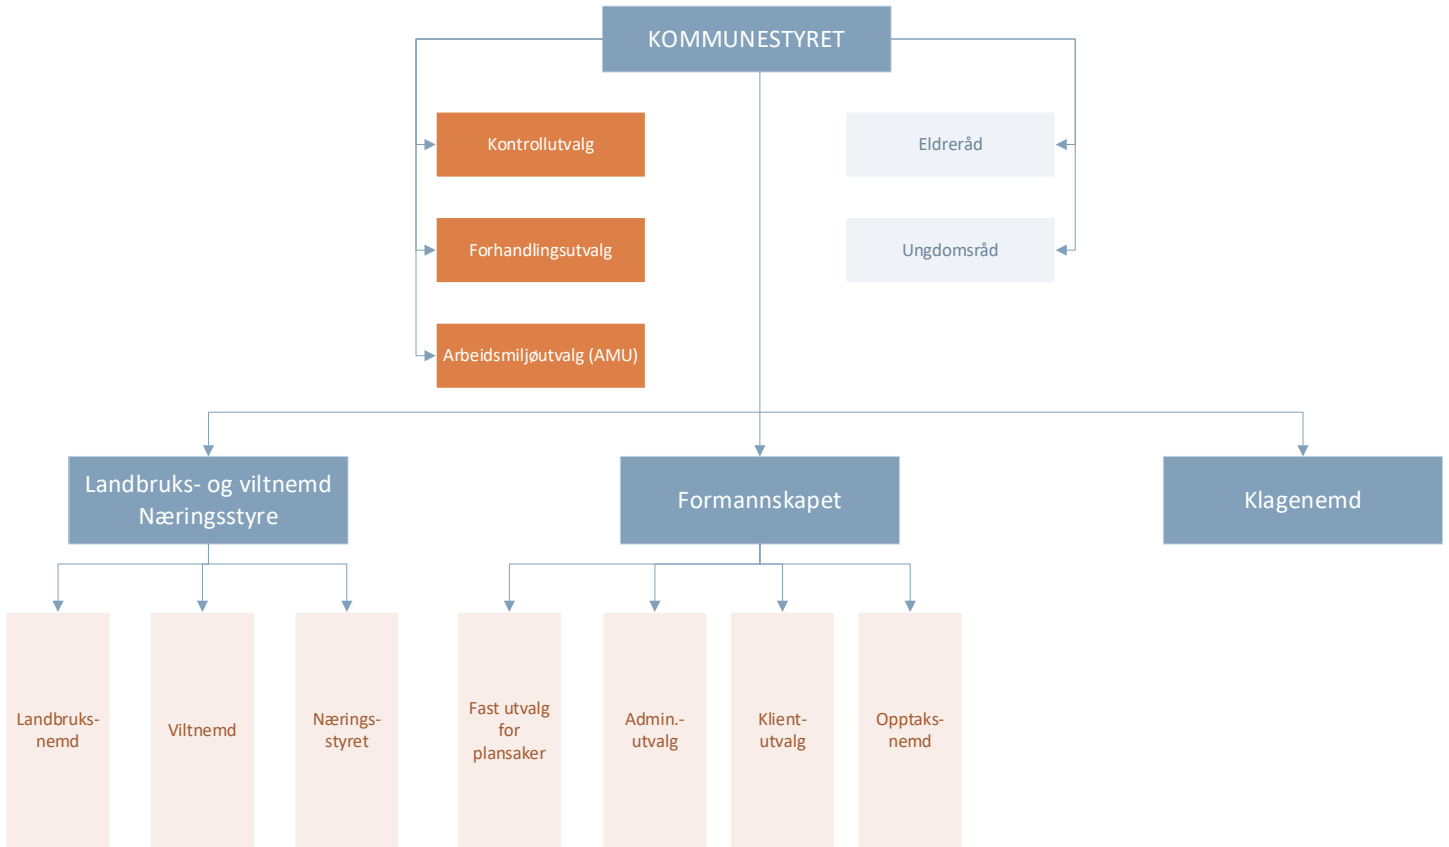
KOMMUNESTYRET

Kontrollutvalg

Forhandlingsutvalg

Arbeidsmiljøutvalg (AMU)

Eldreråd

Ungdomsråd

Landbruks- og viltnemd Næringsstyre

Formannskapet

Klagenemd

Landbruks-nemd

Viltnemd

Nærings-styret

Fast utvalg for plansaker

Admin.-utvalg

Klient-utvalg

Opptaks-nemd